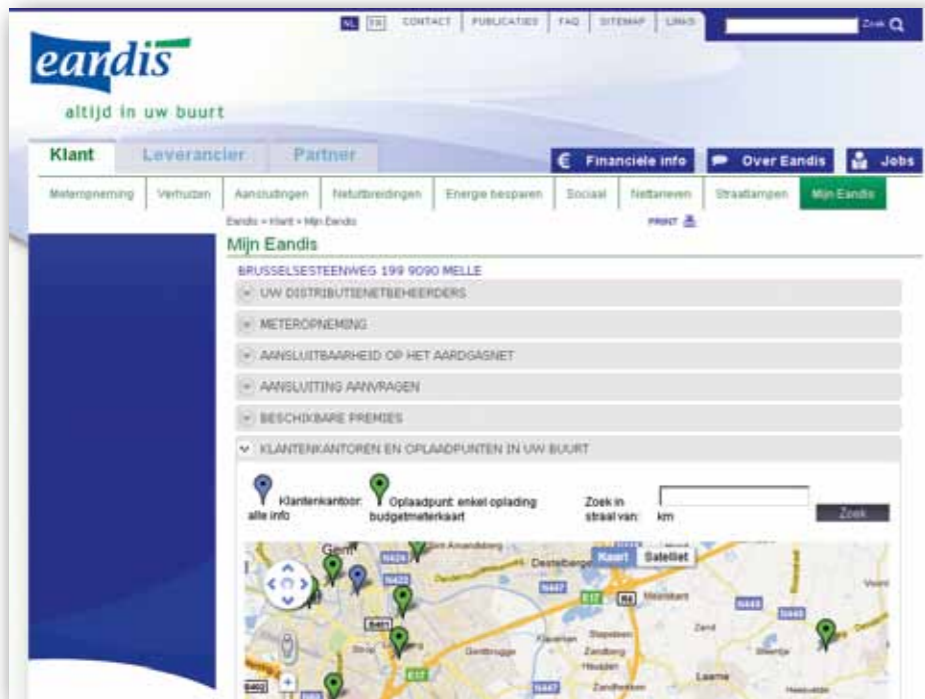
NL EN CONTACT PUBLICATIES FAQ SITEMAP LINKS Zoek

eandis

altijd in uw buurt

Klant Leverancier Partner

Financiële info Over Eandis Jobs

Meteropneming Verhuizen Aansluitingen Netuitbreidingen Energie besparen Sociaal Nettarieven Straatlampen Mijn Eandis

Eandis » Klant » Mijn Eandis

PRINT

Mijn Eandis

BRUSSELSESTEENWEG 199 9090 MELLE

UW DISTRIBUTIENETBEHEERDERS

METEROPNEMING

AANSLUITBAARHEID OP HET AARDGASNET

AANSLUITING AANVRAGEN

BESCHIKBARE PREMIES

KLANTENKANTOREN EN OPLAADPUNTEN IN UW BUURT

Klantenkantoor: alle info

Oplaadpunt: enkel oplading budgetmeterkaart

Zoek in straal van: km

Zoek

Kaart Satelliet

Gent Destelbergen Melle Zand Laarne Heusden Zandbergen Vinderhoute E17 N424 N422 N447 N445 R4 E40 Gontrode Merelbeke Kwatrecht Stepstraat Zandberg Beervelde Lochristi Wetteren